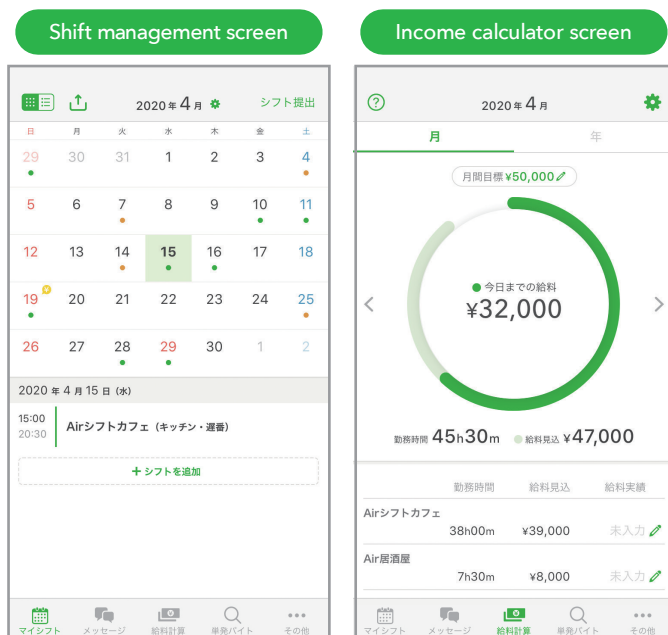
Shift management screen

2020年4月

シフト提出

| 日 | 月 | 火 | 水 | 木 | 金 | 土 |
|---|---|---|---|---|---|---|
| 29 | 30 | 31 | 1 | 2 | 3 | 4 |
| 5 | 6 | 7 | 8 | 9 | 10 | 11 |
| 12 | 13 | 14 | 15 | 16 | 17 | 18 |
| 19 | 20 | 21 | 22 | 23 | 24 | 25 |
| 26 | 27 | 28 | 29 | 30 | 1 | 2 |

2020 年 4 月 15 日 (水)

15:00
20:30
Airシフトカフェ (キッチン・遅番)

+ シフトを追加

マイシフト メッセージ 給料計算 単発バイト その他

Income calculator screen

2020年4月

月 年

月間目標 ¥50,000

今日までの給料
¥32,000

勤務時間 45h30m 給料見込 ¥47,000

| | 勤務時間 | 給料見込 | 給料実績 |
|---|---|---|---|
| Airシフトカフェ | 38h00m | ¥39,000 | 未入力 |
| Air居酒屋 | 7h30m | ¥8,000 | 未入力 |

マイシフト メッセージ 給料計算 単発バイト その他